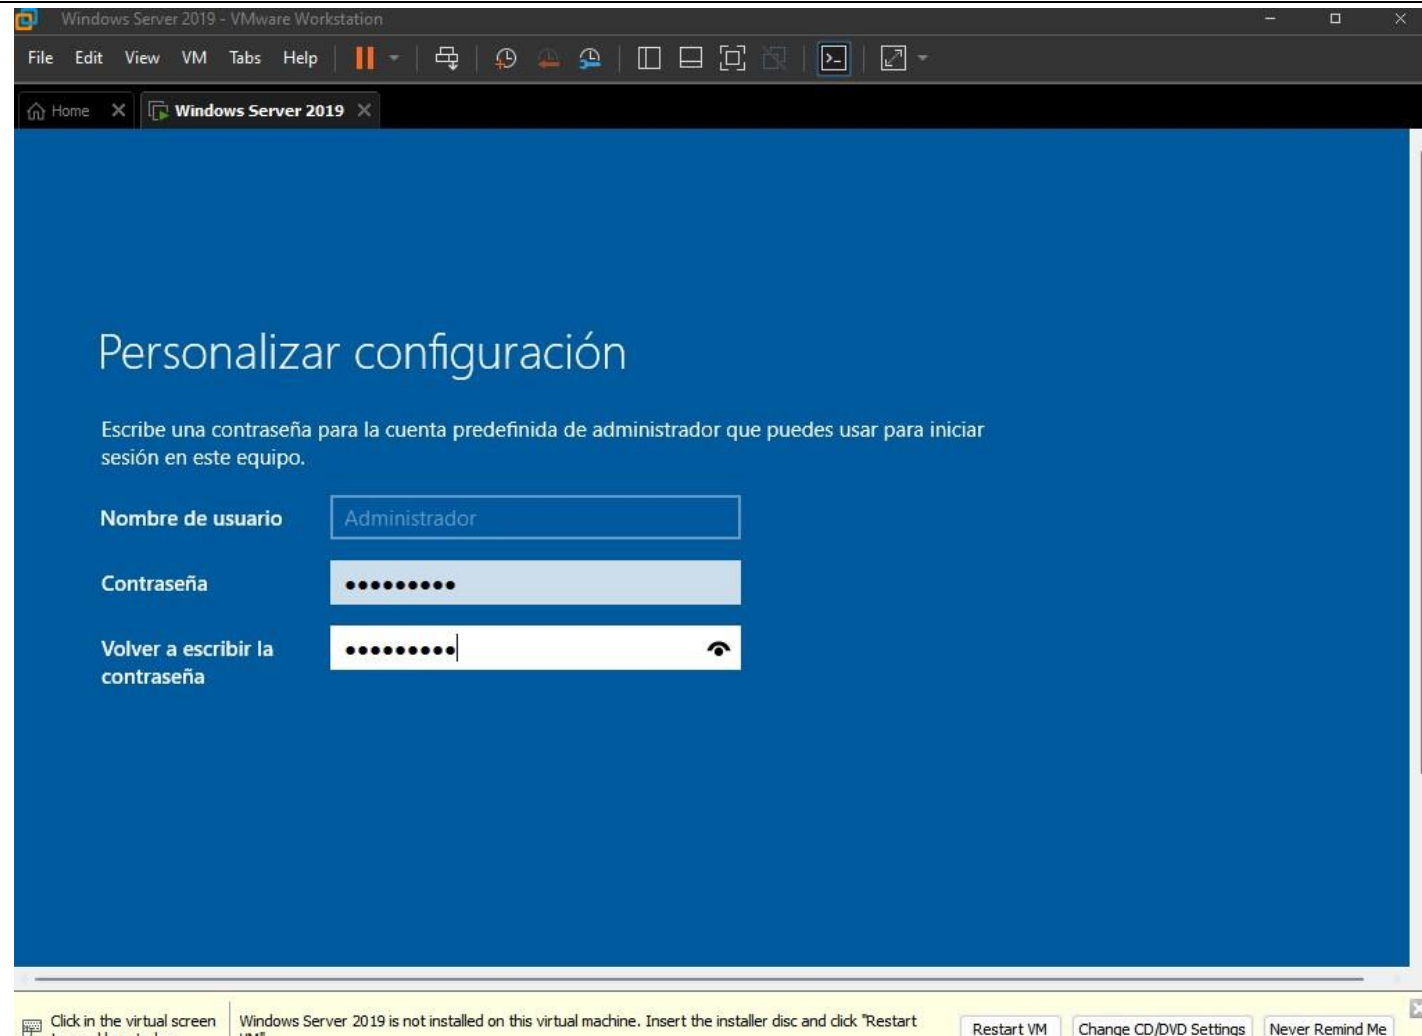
Windows Server 2019 - VMware Workstation

File Edit View VM Tabs Help

Home

Windows Server 2019

Personalizar configuración

Escribe una contraseña para la cuenta predefinida de administrador que puedes usar para iniciar sesión en este equipo.

Nombre de usuario

Administrador

Contraseña

•••••••••

Volver a escribir la contraseña

•••••••••

Click in the virtual screen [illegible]

Windows Server 2019 is not installed on this virtual machine. Insert the installer disc and click "Restart VM".

Restart VM

Change CD/DVD Settings

Never Remind Me